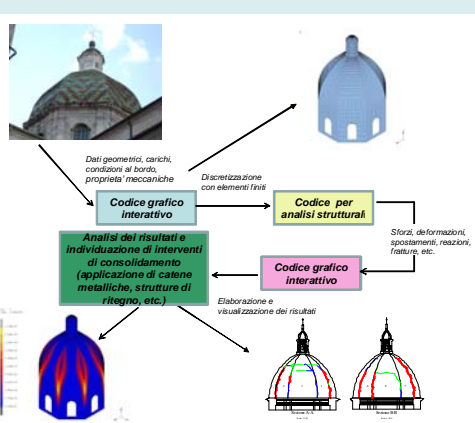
Dati geometrici, carichi, condizioni al bordo, proprieta' meccaniche

Codice grafico interattivo

Discretizzazione con elementi finiti

Codice per analisi strutturali

Sforzi, deformazioni, spostamenti, reazioni, fratture, etc.

Codice grafico interattivo

Analisi dei risultati e individuazione di interventi di consolidamento (applicazione di catene metalliche, strutture di ritegno, etc.)

Elaborazione e visualizzazione dei risultati

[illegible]

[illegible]